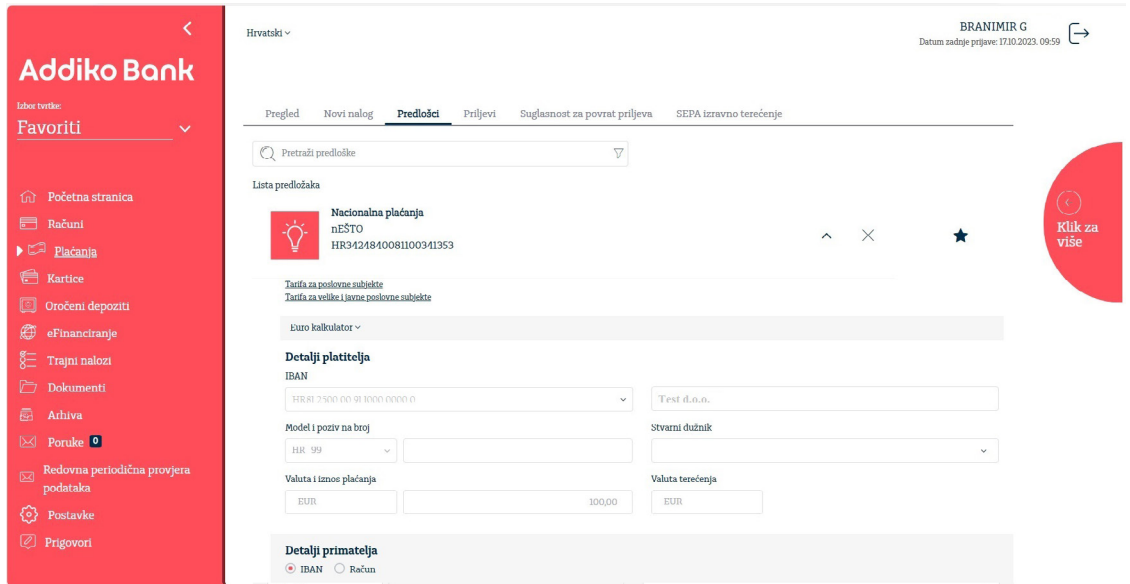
Addiko Bank

Izbor tvrtke:
Favoriti

Početna stranica
Računi
Plaćanja
Kartice
Oročeni depoziti
eFinanciranje
Trajni nalozi
Dokumenti
Arhiva
Poruke 0
Redovna periodična provjera podataka
Postavke
Prigovori

Hrvatski

BRANIMIR G
Datum zadnje prijave: 17.10.2023. 09:59

Pregled | Novi nalog | Predlošci | Priljevi | Suglasnost za povrat priljeva | SEPA izravno terećenje

Pretraži predloške

Lista predložaka

Nacionalna plaćanja
nEŠTO
HR3424840081100341353

Klik za više

Tarifa za poslovne subjekte
Tarifa za velike i javne poslovne subjekte

Euro kalkulator

Detalji platitelja
IBAN
HR81 2500 00 91 1000 0000 0
Test d.o.o.
Model i poziv na broj
HR 99
Stvarni dužnik
Valuta i iznos plaćanja
EUR
100,00
Valuta terećenja
EUR

Detalji primatelja
IBAN Račun